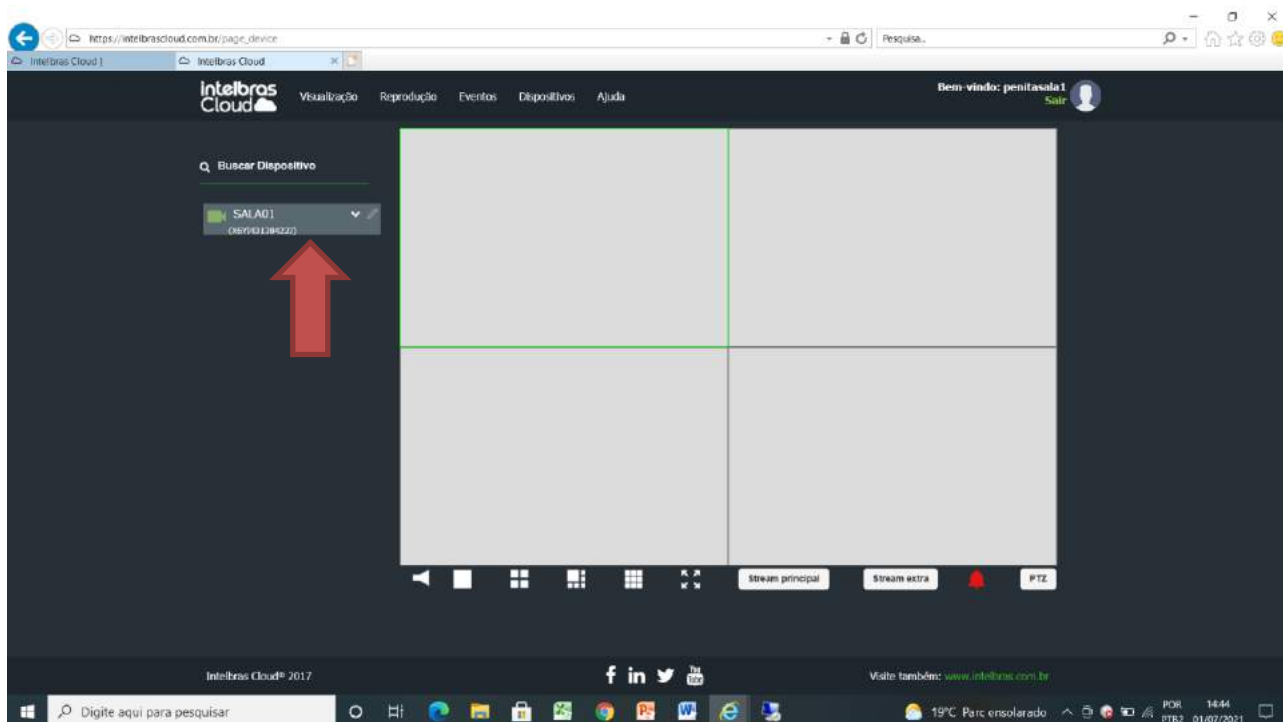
https://intelbrascloud.com.br/page_device

Pesquisa...

Intelbras Cloud | Intelbras Cloud

intelbras Cloud

Visualização Reprodução Eventos Dispositivos Ajuda

Bem-vindo: penitasala1
Sair

Buscar Dispositivo

SALA01
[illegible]

Stream principal Stream extra PTZ

Intelbras Cloud® 2017

Visite também: www.intelbras.com.br

Digite aqui para pesquisar

19°C Parc ensolarado POR PTB2 14:44 01/07/2021